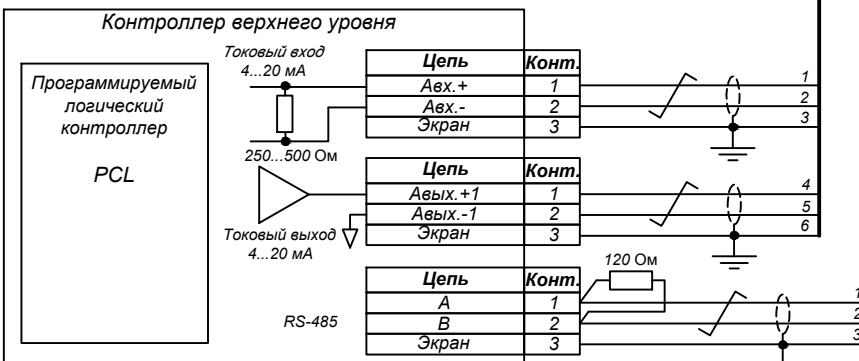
Контроллер верхнего уровня

Программируемый логический контроллер

PCL

Токовый вход 4...20 мА

250...500 Ом

Токовый выход 4...20 мА

RS-485

| Цепь | Конт. |
|---|---|
| Авх.+ | 1 |
| Авх.- | 2 |
| Экран | 3 |

| Цепь | Конт. |
|---|---|
| Авых.+1 | 1 |
| Авых.-1 | 2 |
| Экран | 3 |

| Цепь | Конт. |
|---|---|
| A | 1 |
| B | 2 |
| Экран | 3 |

120 Ом

1
2
3
4
5
6
1
2
3